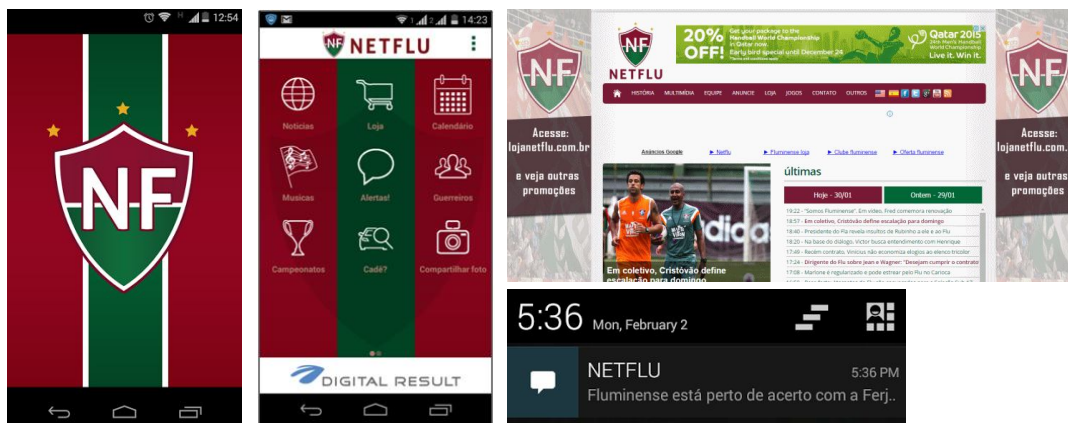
12:54

NF

14:23

NF NETFLU

Notícias

Loja

Calendário

Musicas

Alertas!

Guerreiros

Campeonatos

Cadê?

Compartilhar foto

DIGITAL RESULT

NF

Acesse: lojanetflu.com.br

e veja outras promoções

NF NETFLU

20% OFF! Get your package to the Handball World Championship in Qatar now. Early bird special until December 24

Qatar 2015 24th Men's Handball World Championship Live it. Win it.

HISTÓRIA MULTIMÍDIA EQUIPE ANUNCIE LOJA JOGOS CONTATO OUTROS

Anúncios Google

► Netflu

► Fluminense loja

► Clube fluminense

► Oferta fluminense

últimas

Hoje - 30/01

Ontem - 29/01

19:22 - "Somos Fluminense". Em vídeo, Fred comemora renovação

18:57 - Em coletivo, Cristóvão define escalação para domingo

18:40 - Presidente do Fla revela insultos de Rubinho a ele e ao Flu

18:20 - Na base do diálogo, Victor busca entendimento com Henrique

17:49 - Recém contrato, Vinicius não economiza elogios ao elenco tricolor

17:24 - Dirigente do Flu sobre Jean e Wagner: "Desejam cumprir o contrato"

17:08 - Marlone é regularizado e pode estrear pelo Flu no Carioca

Em coletivo, Cristóvão define escalação para domingo

NF

Acesse: lojanetflu.com.br

e veja outras promoções

5:36 Mon, February 2

NETFLU

5:36 PM

Fluminense está perto de acerto com a Ferj...